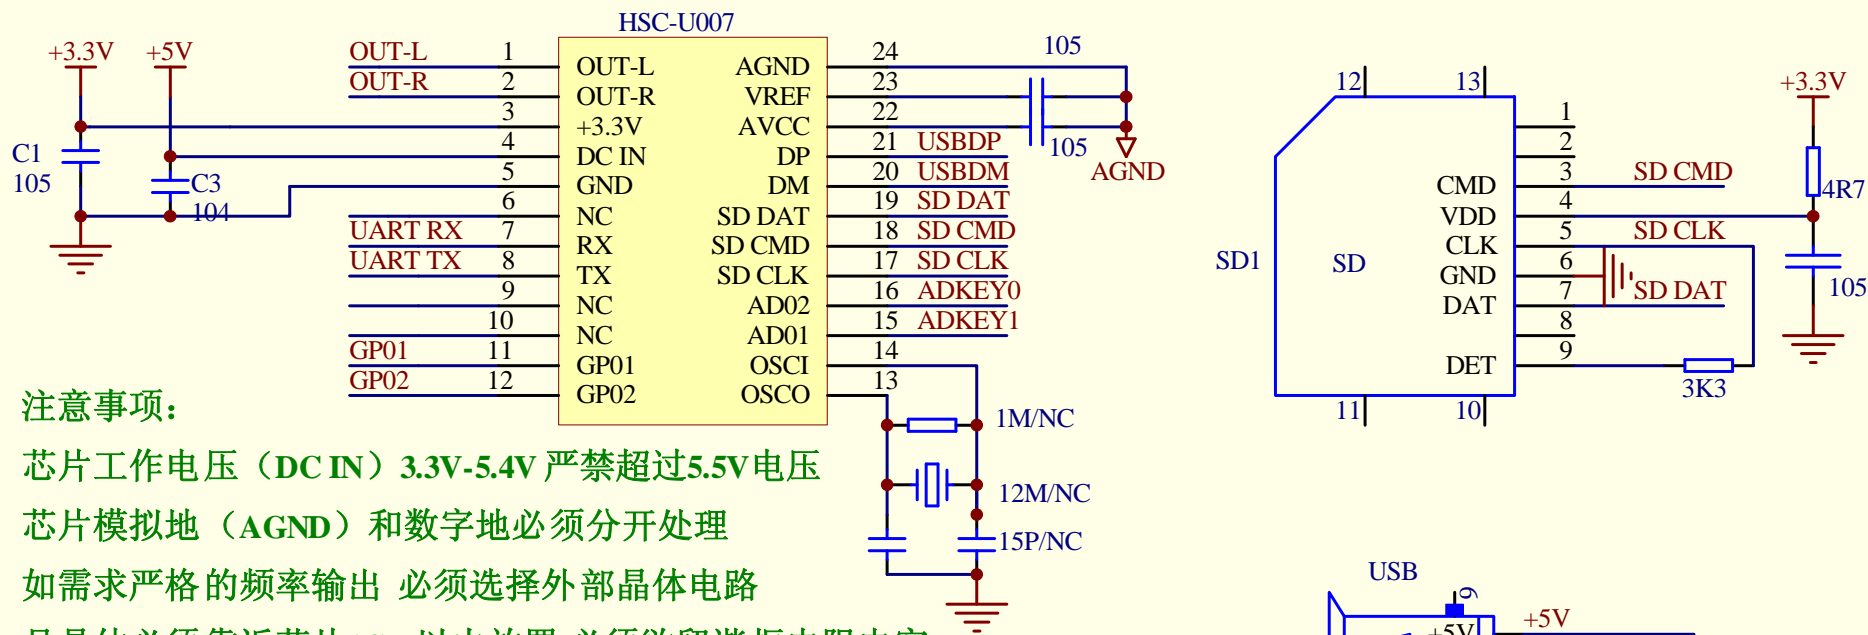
HSC-U007

+3.3V +5V

C1
105

C3
104

OUT-L 1
OUT-R 2
3
4
5
6
UART RX 7
UART TX 8
9
10
GP01 11
GP02 12

OUT-L
OUT-R
+3.3V
DC IN
GND
NC
RX
TX
NC
NC
GP01
GP02

AGND
VREF
AVCC
DP
DM
SD DAT
SD CMD
SD CLK
AD02
AD01
OSCI
OSCO

24
23
22
21 USBDP
20 USBDM
19 SD DAT
18 SD CMD
17 SD CLK
16 ADKEY0
15 ADKEY1
14
13

105
105
AGND

1M/NC
12M/NC
15P/NC

注意事项：

芯片工作电压（DC IN）3.3V-5.4V 严禁超过5.5V电压

芯片模拟地（AGND）和数字地必须分开处理

如需求严格的频率输出 必须选择外部晶体电路

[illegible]

12 13
SD1
SD
CMD
VDD
CLK
GND
DAT
DET
1
2
3 SD CMD
4
5 SD CLK
6
7 SD DAT
8
9
11 10
3K3
+3.3V
4R7
105

USB
6
+5V
+5V